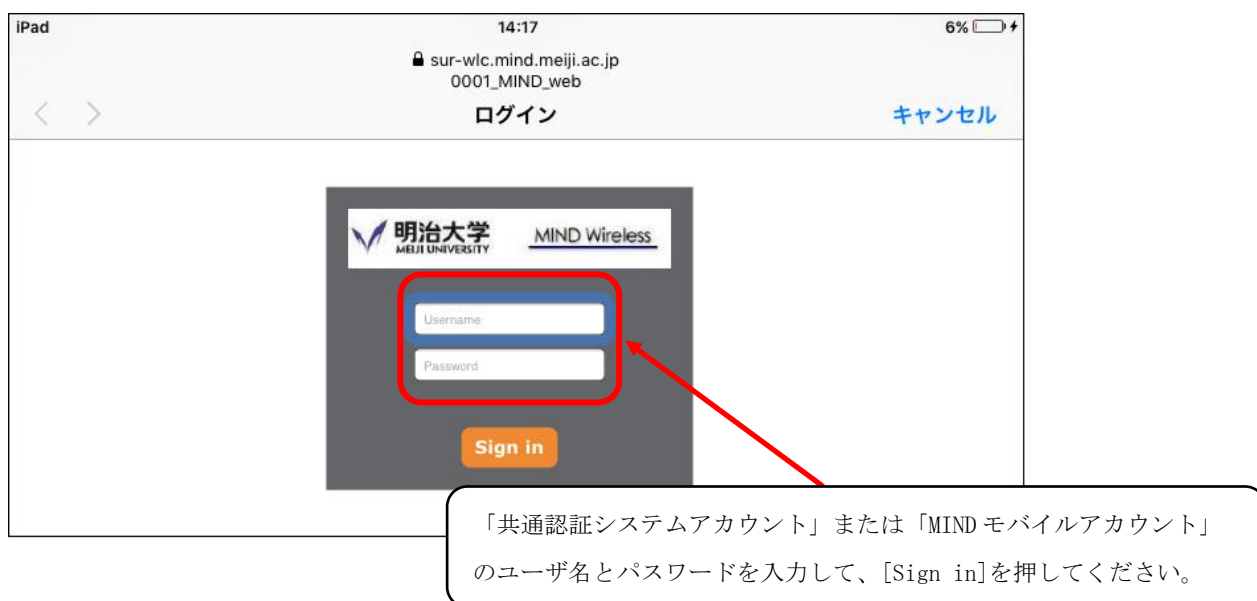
iPad
14:17
6%

sur-wlc.mind.meiji.ac.jp
0001_MIND_web

ログイン
キャンセル

明治大学
MEIJI UNIVERSITY
MIND Wireless

Username
Password
Sign in

「共通認証システムアカウント」または「MIND モバイルアカウント」のユーザ名とパスワードを入力して、[Sign in]を押してください。